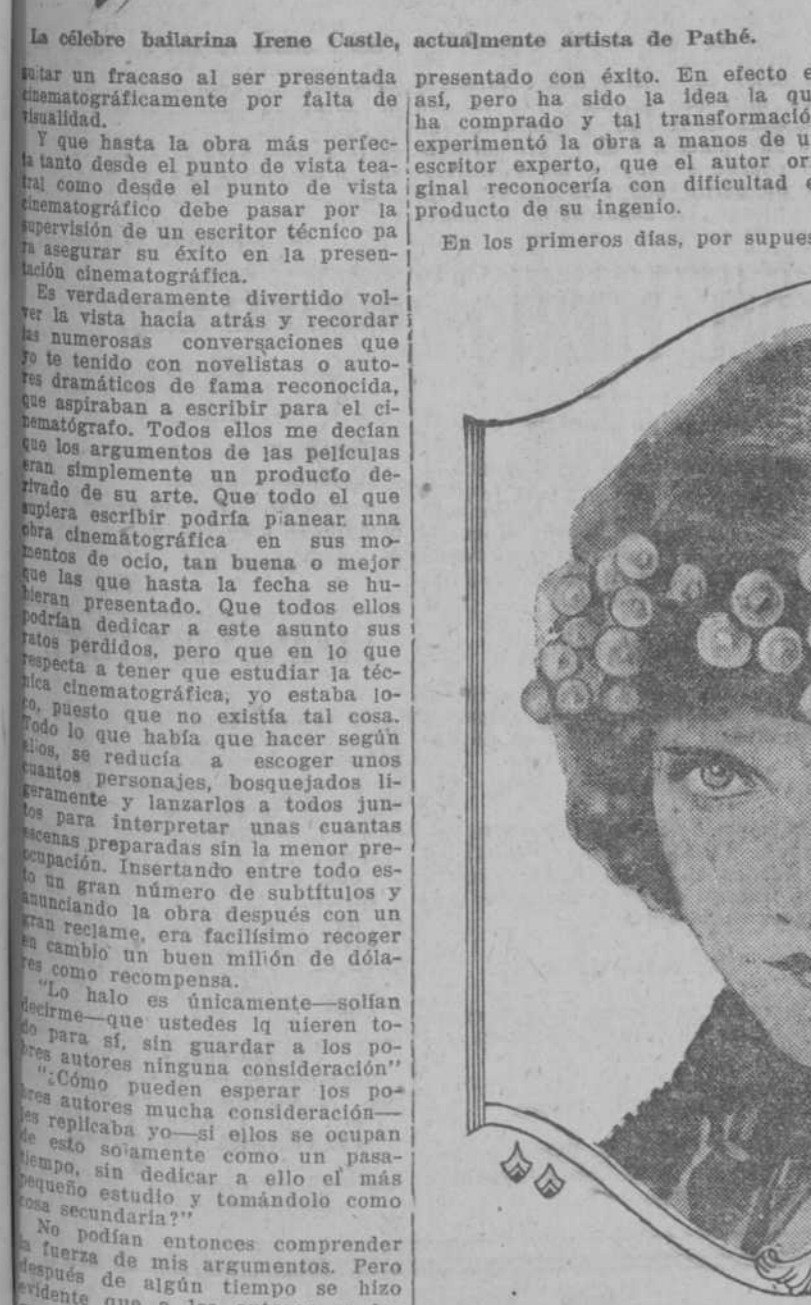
La célebre bailarina Irene Castle, actualmente artista de Pathé.

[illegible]tar un fracaso al ser presentada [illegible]nematográficamente por falta de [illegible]sualidad.

Y que hasta la obra más perfec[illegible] tanto desde el punto de vista tea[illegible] como desde el punto de vista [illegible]nematográfico debe pasar por la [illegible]pervisión de un escritor técnico pa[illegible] asegurar su éxito en la presen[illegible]ción cinematográfica.

Es verdaderamente divertido vol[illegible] la vista hacia atrás y recordar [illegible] numerosas conversaciones que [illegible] te tenido con novelistas o auto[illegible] dramáticos de fama reconocida, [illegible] aspiraban a escribir para el ci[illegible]matógrafo. Todos ellos me decían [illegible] los argumentos de las películas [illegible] simplemente un producto de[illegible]vado de su arte. Que todo el que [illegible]piera escribir podría planear una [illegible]bra cinematográfica en sus mo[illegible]mentos de ocio, tan buena o mejor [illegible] las que hasta la fecha se hu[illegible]bieran presentado. Que todos ellos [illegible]drían dedicar a este asunto sus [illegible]tos perdidos, pero que en lo que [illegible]specta a tener que estudiar la téc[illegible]ica cinematográfica, yo estaba lo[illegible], puesto que no existía tal cosa. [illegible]odo lo que había que hacer según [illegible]llos, se reducía a escoger unos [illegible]uantos personajes, bosquejados li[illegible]geramente y lanzarlos a todos jun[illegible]tos para interpretar unas cuantas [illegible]scenas preparadas sin la menor pre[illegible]ocupación. Insertando entre todo es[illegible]to un gran número de subtítulos y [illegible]nunciando la obra después con un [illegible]ran reclame, era facilísimo recoger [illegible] cambio un buen millón de dóla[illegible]res como recompensa.

"Lo halo es únicamente—solían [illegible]decirme—que ustedes lq uieren to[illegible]do para sí, sin guardar a los po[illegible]bres autores ninguna consideración"

"¿Cómo pueden esperar los po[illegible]bres autores mucha consideración—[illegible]les replicaba yo—si ellos se ocupan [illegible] esto solamente como un pasa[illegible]tiempo, sin dedicar a ello el más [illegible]pequeño estudio y tomándolo como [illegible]cosa secundaria?"

No podían entonces comprender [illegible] fuerza de mis argumentos. Pero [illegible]después de algún tiempo se hizo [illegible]vidente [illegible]

presentado con éxito. En efecto e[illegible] así, pero ha sido la idea la qu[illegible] ha comprado y tal transformació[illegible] experimentó la obra a manos de u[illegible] escritor experto, que el autor or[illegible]ginal reconocería con dificultad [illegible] producto de su ingenio.

En los primeros días, por supues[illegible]